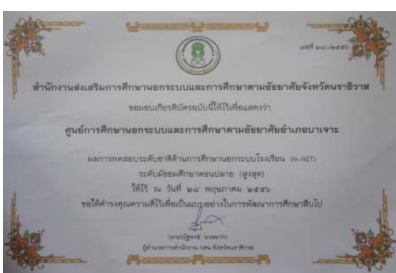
เลขที่ ๑๙/๒๕๕๖

สำนักงานส่งเสริมการศึกษานอกระบบและการศึกษาตามอัธยาศัยจังหวัดนราธิวาส

ขอมอบเกียรติบัตรฉบับนี้ไว้เพื่อแสดงว่า

ศูนย์การศึกษานอกระบบและการศึกษาตามอัธยาศัยอำเภอบาเจาะ

ผลการทดสอบระดับชาติด้านการศึกษานอกระบบโรงเรียน (N-NET)

ระดับมัธยมศึกษาตอนปลาย (สูงสุด)

ให้ไว้ ณ วันที่ ๒๙ พฤษภาคม ๒๕๕๖

ขอให้ตระหนักความดีไว้เพื่อเป็นแบบอย่างในการพัฒนาการศึกษาสืบไป

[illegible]

ผู้อำนวยการสำนักงาน กศน.จังหวัดนราธิวาส